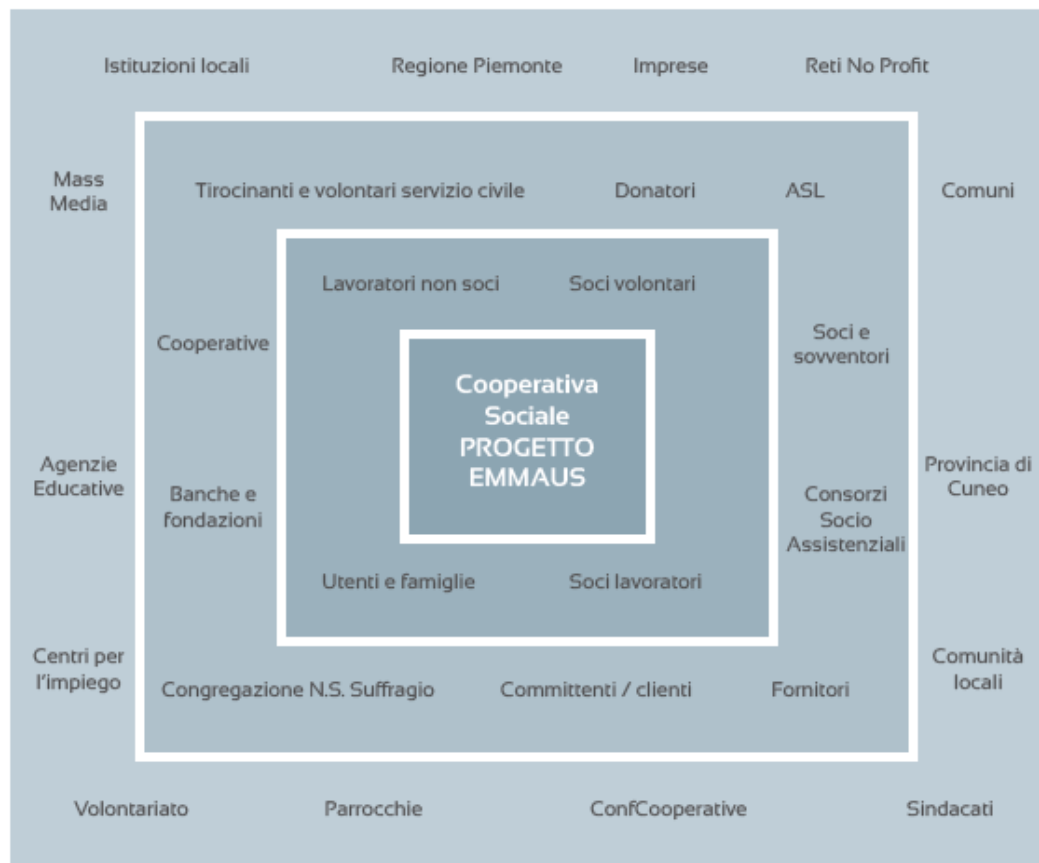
Istituzioni locali Regione Piemonte Imprese Reti No Profit

Mass Media

Tirocinanti e volontari servizio civile Donatori ASL

Comuni

Lavoratori non soci Soci volontari

Cooperative

Soci e sovventori

Cooperativa Sociale PROGETTO EMMAUS

Agenzie Educative

Banche e fondazioni

Consorzi Socio Assistenziali

Provincia di Cuneo

Utenti e famiglie Soci lavoratori

Centri per l'impiego

Congregazione N.S. Suffragio Committenti / clienti Fornitori

Comunità locali

Volontariato Parrocchie ConfCooperative Sindacati